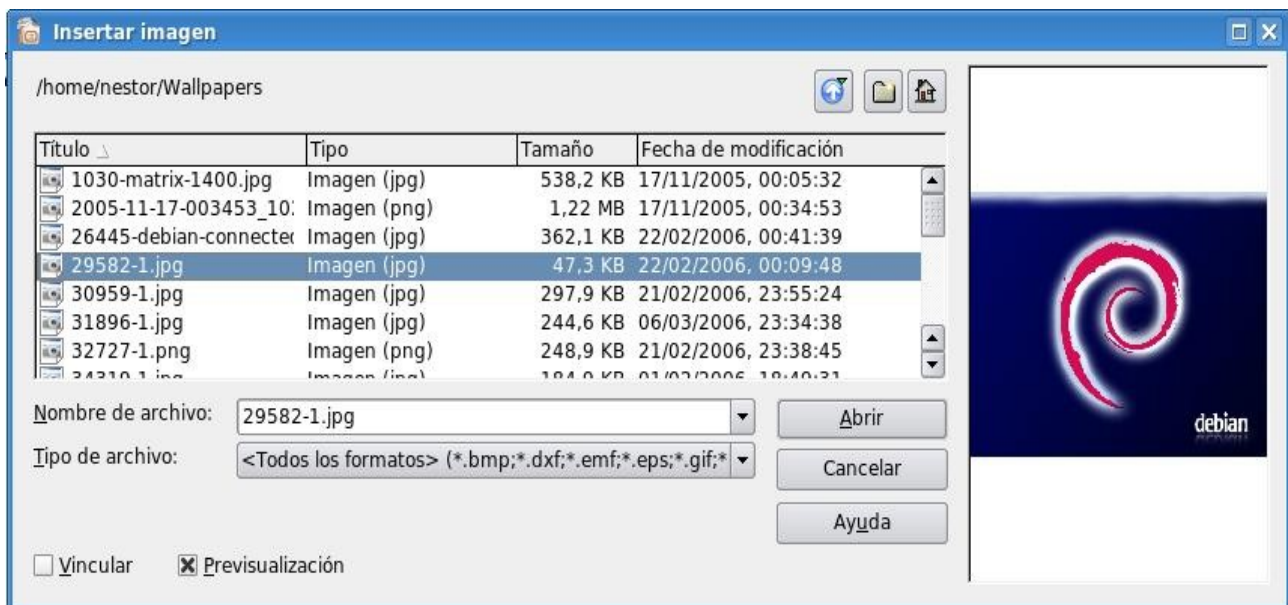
Insertar imagen

/home/nestor/Wallpapers

| Título | Tipo | Tamaño | Fecha de modificación |
|---|---|---|---|
| 1030-matrix-1400.jpg | Imagen (jpg) | 538,2 KB | 17/11/2005, 00:05:32 |
| 2005-11-17-003453_10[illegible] | Imagen (png) | 1,22 MB | 17/11/2005, 00:34:53 |
| 26445-debian-connecte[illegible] | Imagen (jpg) | 362,1 KB | 22/02/2006, 00:41:39 |
| 29582-1.jpg | Imagen (jpg) | 47,3 KB | 22/02/2006, 00:09:48 |
| 30959-1.jpg | Imagen (jpg) | 297,9 KB | 21/02/2006, 23:55:24 |
| 31896-1.jpg | Imagen (jpg) | 244,6 KB | 06/03/2006, 23:34:38 |
| 32727-1.png | Imagen (png) | 248,9 KB | 21/02/2006, 23:38:45 |
| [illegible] | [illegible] | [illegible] | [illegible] |

Nombre de archivo: 29582-1.jpg

Tipo de archivo: <Todos los formatos> (*.bmp;*.dxf;*.emf;*.eps;*.gif;*

Abrir

Cancelar

Ayuda

Vincular

Previsualización

debian